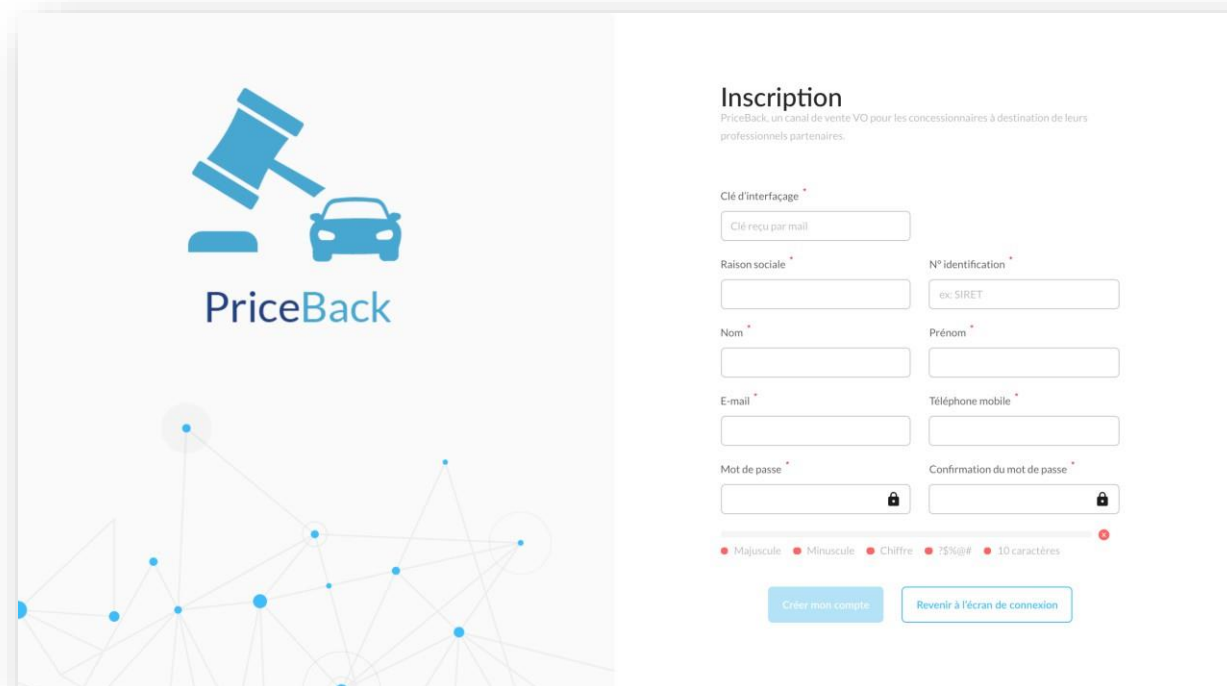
PriceBack

Inscription
PriceBack, un canal de vente VO pour les concessionnaires à destination de leurs professionnels partenaires.

Clé d'interfaçage *
Clé reçu par mail

Raison sociale *

N° identification *
ex: SIRET

Nom *

Prénom *

E-mail *

Téléphone mobile *

Mot de passe *

Confirmation du mot de passe *

Majuscule
Minuscule
Chiffre
?$%@#
10 caractères

Créer mon compte
Revenir à l'écran de connexion